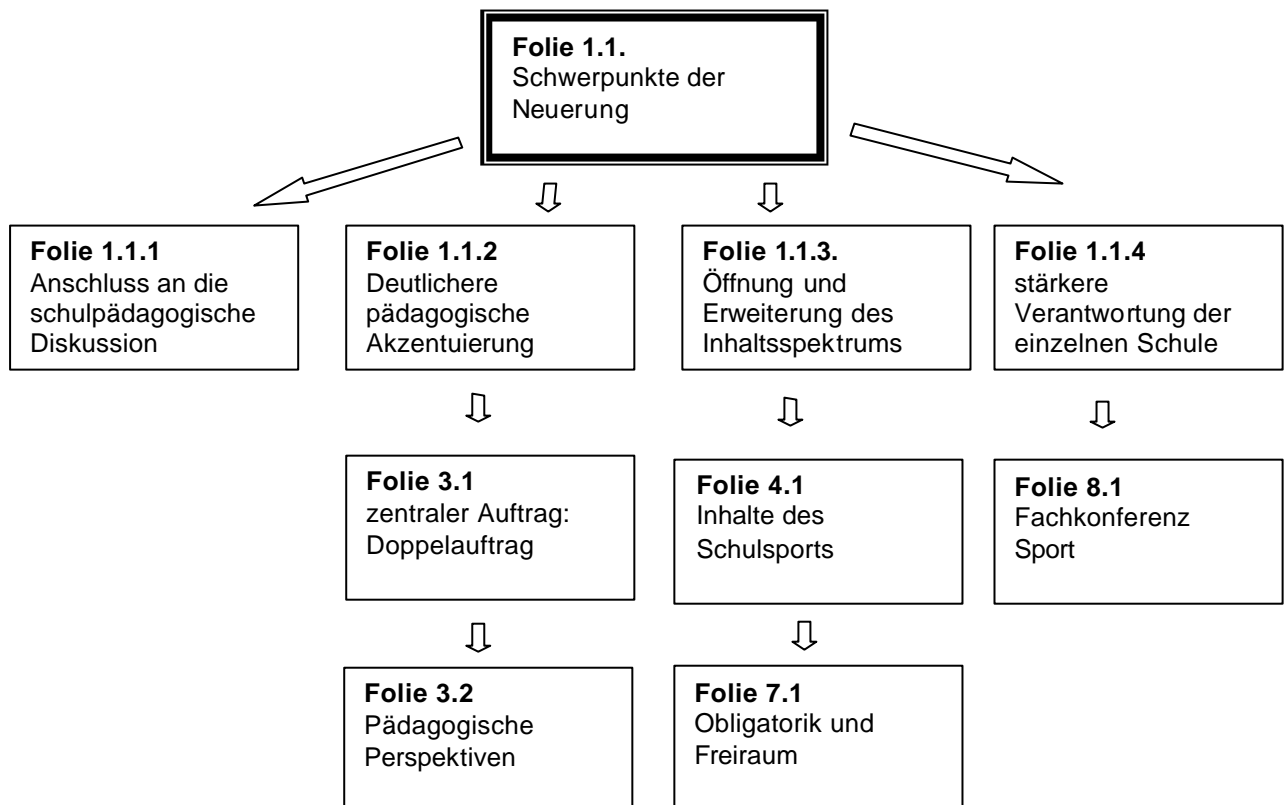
**Folie 1.1.**
Schwerpunkte der Neuerung

**Folie 1.1.1**
Anschluss an die schulpädagogische Diskussion

**Folie 1.1.2**
Deutlichere pädagogische Akzentuierung

**Folie 1.1.3.**
Öffnung und Erweiterung des Inhaltsspektrums

**Folie 1.1.4**
stärkere Verantwortung der einzelnen Schule

**Folie 3.1**
zentraler Auftrag: Doppelauftrag

**Folie 4.1**
Inhalte des Schulsports

**Folie 8.1**
Fachkonferenz Sport

**Folie 3.2**
Pädagogische Perspektiven

**Folie 7.1**
Obligatorik und Freiraum